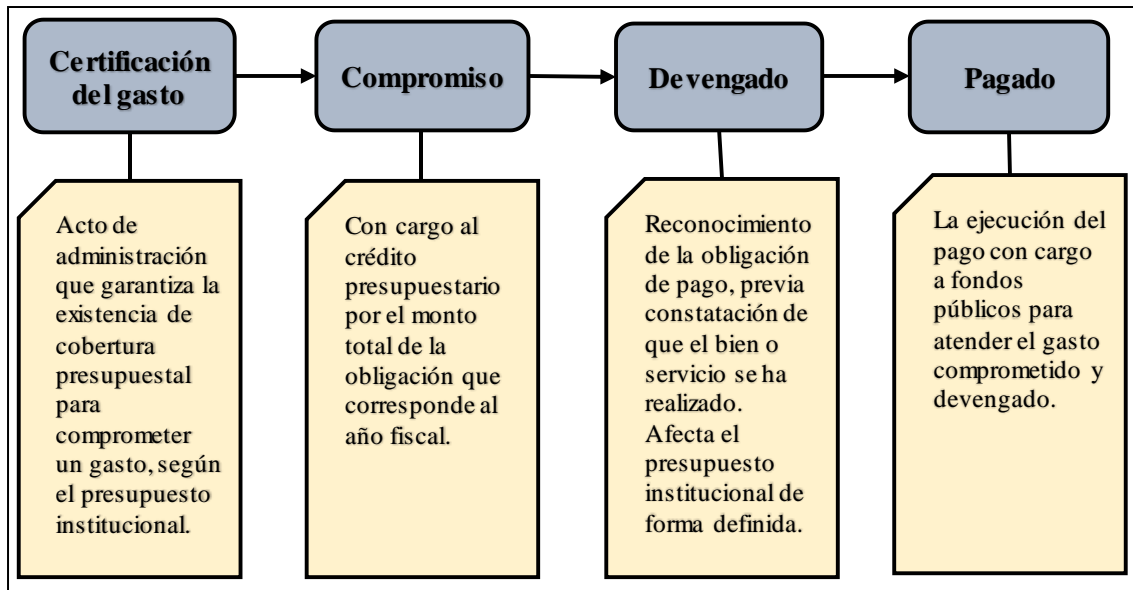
Certificación del gasto

Compromiso

Devengado

Pagado

Acto de administración que garantiza la existencia de cobertura presupuestal para comprometer un gasto, según el presupuesto institucional.

Con cargo al crédito presupuestario por el monto total de la obligación que corresponde al año fiscal.

Reconocimiento de la obligación de pago, previa constatación de que el bien o servicio se ha realizado. Afecta el presupuesto institucional de forma definida.

La ejecución del pago con cargo a fondos públicos para atender el gasto comprometido y devengado.